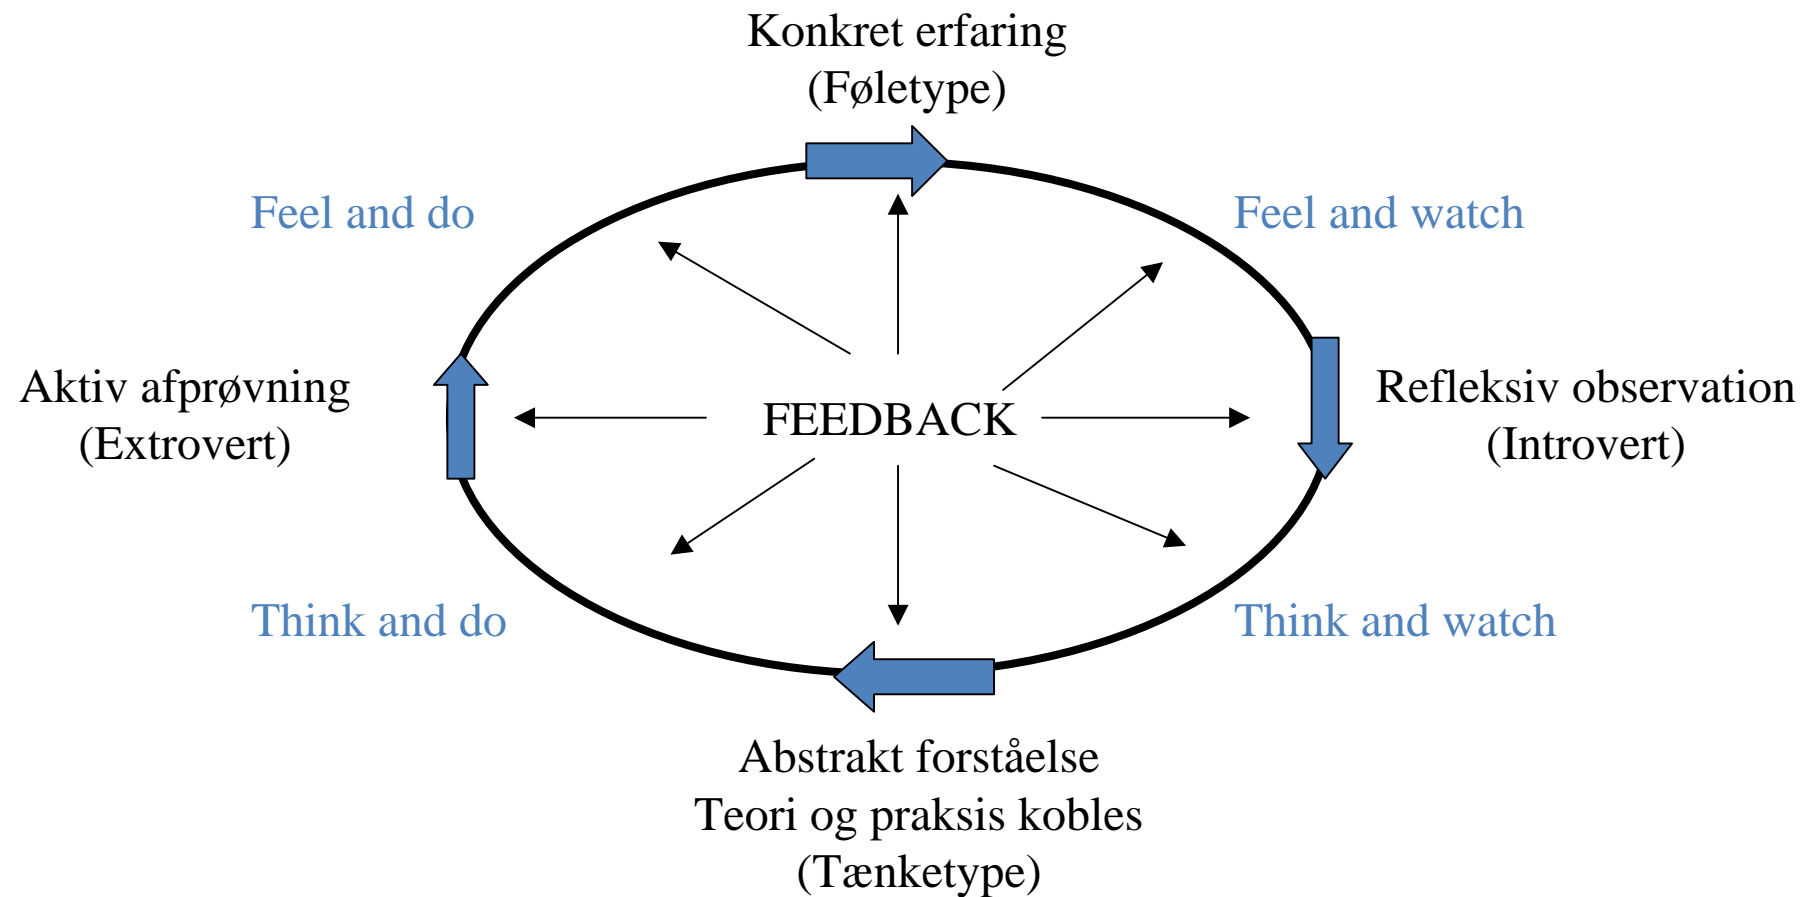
Konkret erfaring
(Føletype)

Feel and do

Feel and watch

Aktiv afprøvning
(Extrovert)

FEEDBACK

Refleksiv observation
(Introvert)

Think and do

Think and watch

Abstrakt forståelse
Teori og praksis kobles
(Tænketype)